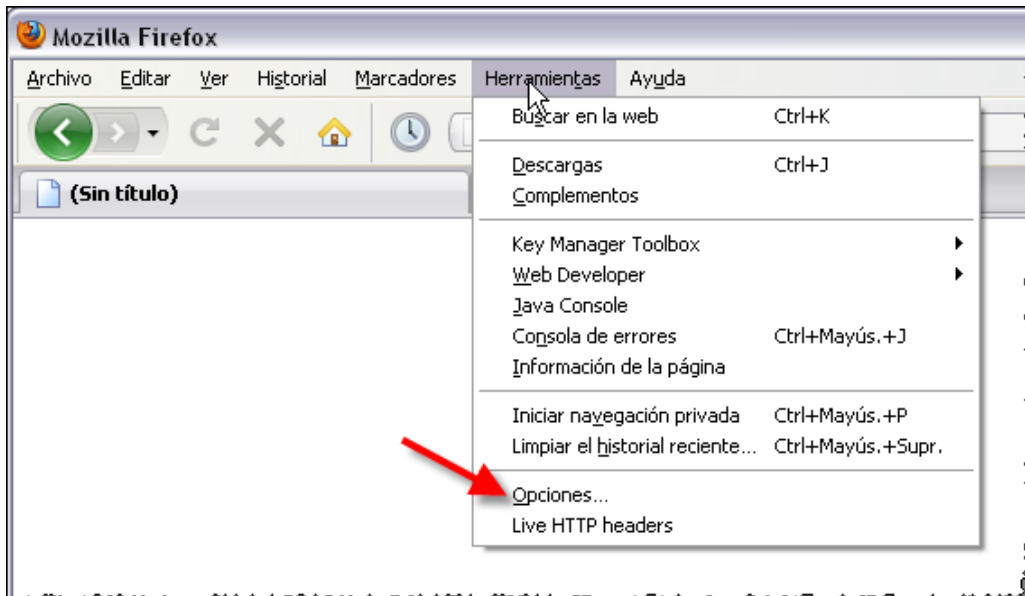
Mozilla Firefox

Archivo Editar Ver Historial Marcadores Herramientas Ayuda

(Sin título)

Buscar en la web Ctrl+K

Descargas Ctrl+J
Complementos

Key Manager Toolbox
Web Developer
Java Console
Consola de errores Ctrl+Mayús.+J
Información de la página

Iniciar navegación privada Ctrl+Mayús.+P
Limpiar el historial reciente... Ctrl+Mayús.+Supr.

Opciones...
Live HTTP headers